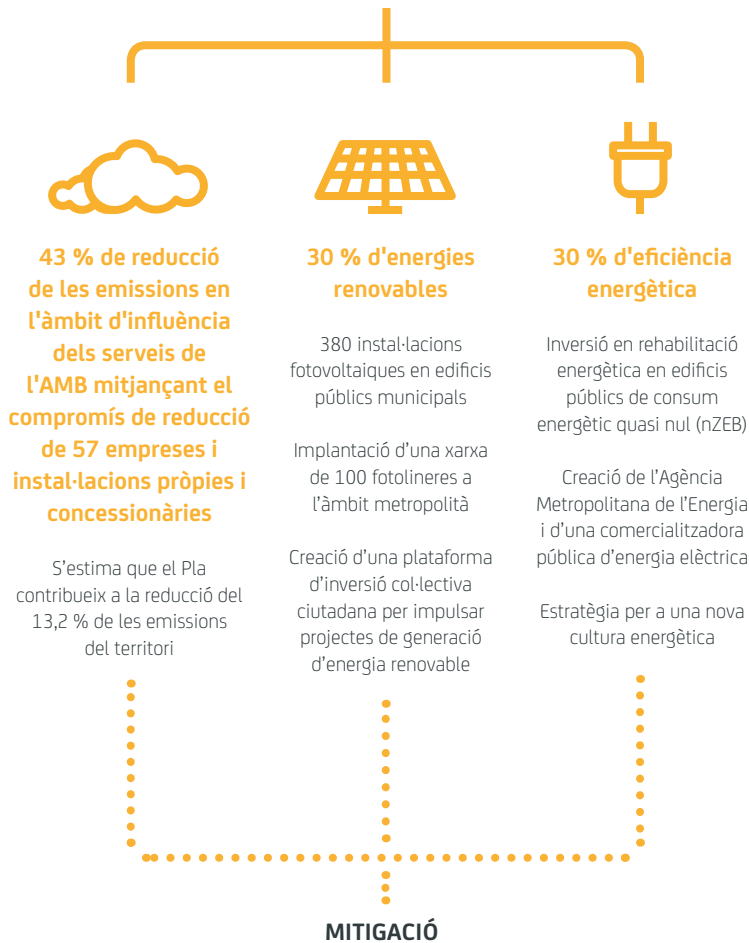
43 % de reducció de les emissions en l'àmbit d'influència dels serveis de l'AMB mitjançant el compromís de reducció de 57 empreses i instal·lacions pròpies i concessionàries

S'estima que el Pla contribueix a la reducció del 13,2 % de les emissions del territori

30 % d'energies renovables

380 instal·lacions fotovoltaiques en edificis públics municipals

Implantació d'una xarxa de 100 fotolineres a l'àmbit metropolità

Creació d'una plataforma d'inversió col·lectiva ciutadana per impulsar projectes de generació d'energia renovable

30 % d'eficiència energètica

Inversió en rehabilitació energètica en edificis públics de consum energètic quasi nul (nZEB)

Creació de l'Agència Metropolitana de l'Energia i d'una comercialitzadora pública d'energia elèctrica

Estratègia per a una nova cultura energètica

MITIGACIÓ